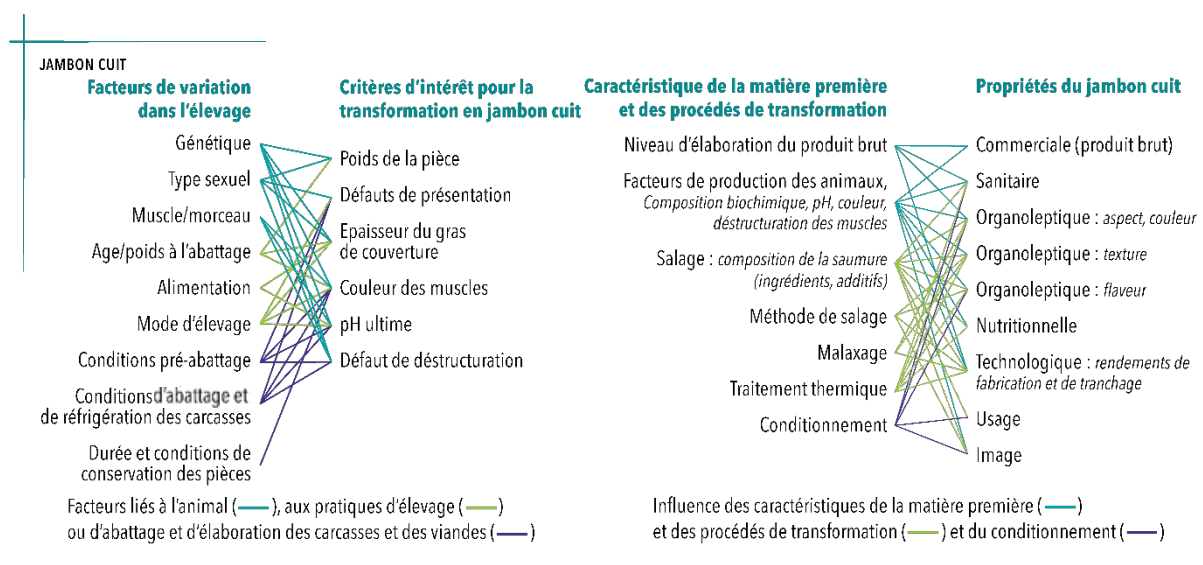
JAMBON CUIT

Facteurs de variation dans l'élevage

Génétique
Type sexuel
Muscle/morceau
Age/poids à l'abattage
Alimentation
Mode d'élevage
Conditions pré-abattage
Conditionsd'abattage et de réfrigération des carcasses
Durée et conditions de conservation des pièces

Critères d'intérêt pour la transformation en jambon cuit

Poids de la pièce
Défauts de présentation
Epaisseur du gras de couverture
Couleur des muscles
pH ultime
Défaut de déstructuration

Facteurs liés à l'animal (——), aux pratiques d'élevage (——) ou d'abattage et d'élaboration des carcasses et des viandes (——)

Caractéristique de la matière première et des procédés de transformation

Niveau d'élaboration du produit brut
Facteurs de production des animaux, Composition biochimique, pH, couleur, déstructuration des muscles
Salage : composition de la saumure (ingrédients, additifs)
Méthode de salage
Malaxage
Traitement thermique
Conditionnement

Propriétés du jambon cuit

Commerciale (produit brut)
Sanitaire
Organoleptique : aspect, couleur
Organoleptique : texture
Organoleptique : flaveur
Nutritionnelle
Technologique : rendements de fabrication et de tranchage
Usage
Image

Influence des caractéristiques de la matière première (——) et des procédés de transformation (——) et du conditionnement (——)